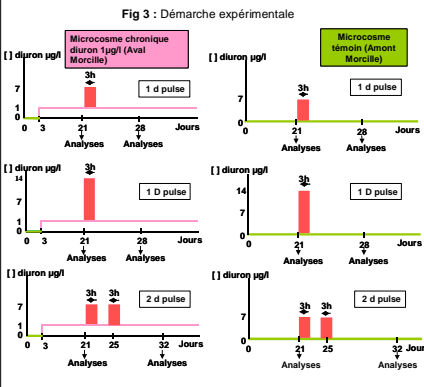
**Fig 3 :** Démarche expérimentale

Microcosme chronique diuron 1µg/l (Aval Morcille)

[ ] diuron µg/l

3h

1 d pulse

7

1

0

0 3 21 28 Jours

Analyses Analyses

Microcosme témoin (Amont Morcille)

[ ] diuron µg/l

3h

1 d pulse

7

0

0 21 28 Jours

Analyses Analyses

[ ] diuron µg/l

3h

1 D pulse

14

7

1

0

0 3 21 28 Jours

Analyses Analyses

[ ] diuron µg/l

3h

1 D pulse

14

7

0

0 21 28 Jours

Analyses Analyses

[ ] diuron µg/l

3h 3h

2 d pulse

7

1

0

0 3 21 25 32 Jours

Analyses Analyses

[ ] diuron µg/l

3h 3h

2 d pulse

7

0

0 21 25 32 Jours

Analyses Analyses